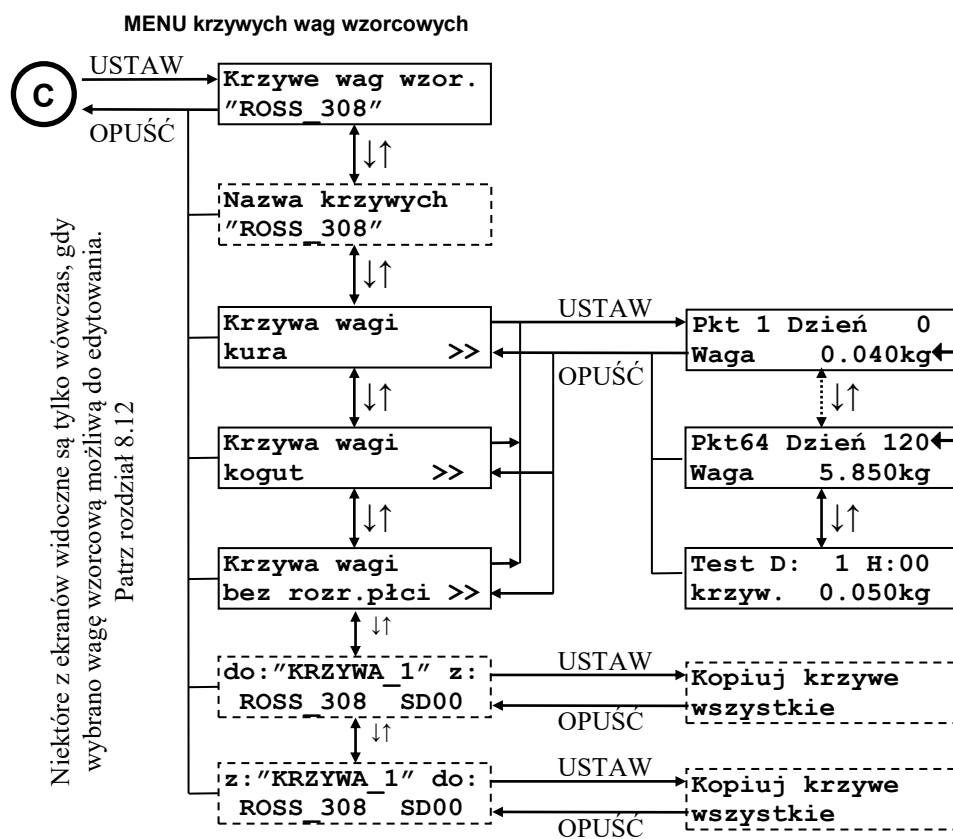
MENU krzywych wag wzorcowych

C

USTAW

OPUŚĆ

Krzywe wag wzor.
"ROSS_308"

↓↑

Nazwa krzywych
"ROSS_308"

↓↑

Krzywa wagi
kura >>

USTAW

OPUŚĆ

Pkt 1 Dzień 0
Waga 0.040kg

↓↑

Pkt64 Dzień 120
Waga 5.850kg

↓↑

Test D: 1 H:00
krzyw. 0.050kg

↓↑

Krzywa wagi
kogut >>

↓↑

Krzywa wagi
bez rozr.płci >>

↓↑

do:"KRZYWA_1" z:
ROSS_308 SD00

USTAW

OPUŚĆ

Kopiuj krzywe
wszystkie

↓↑

z:"KRZYWA_1" do:
ROSS_308 SD00

USTAW

OPUŚĆ

Kopiuj krzywe
wszystkie

Niektóre z ekranów widoczne są tylko wówczas, gdy wybrano wagę wzorcową możliwą do edytowania. Patrz rozdział 8.12